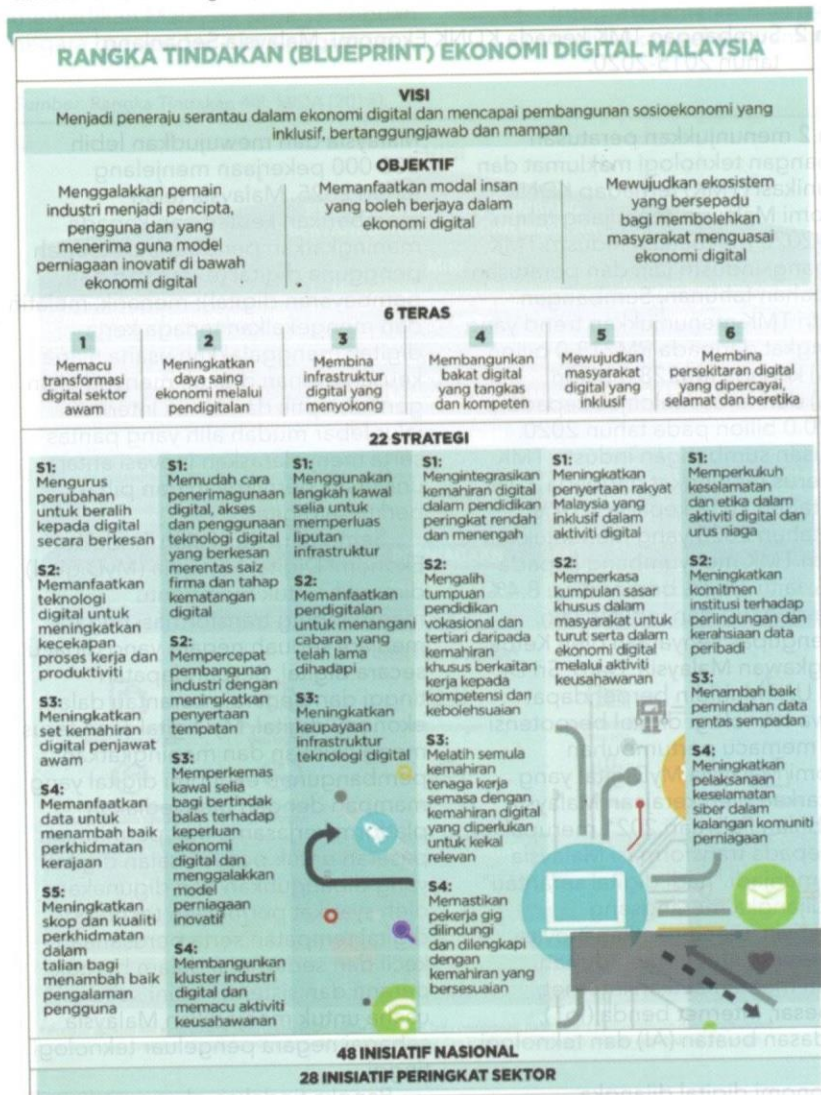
RANGKA TINDAKAN (BLUEPRINT) EKONOMI DIGITAL MALAYSIA

VISI
Menjadi peneraju serantau dalam ekonomi digital dan mencapai pembangunan sosioekonomi yang inklusif, bertanggungjawab dan mampan

OBJEKTIF
Menggalakkan pemain industri menjadi pencipta, pengguna dan yang menerima guna model perniagaan inovatif di bawah ekonomi digital

Memanfaatkan modal insan yang boleh berjaya dalam ekonomi digital

Mewujudkan ekosistem yang bersepadu bagi membolehkan masyarakat menguasai ekonomi digital

6 TERAS

1
Memacu transformasi digital sektor awam

2
Meningkatkan daya saing ekonomi melalui pendigitalan

3
Membina infrastruktur digital yang menyokong

4
Membangunkan bakat digital yang tangkas dan kompeten

5
Mewujudkan masyarakat digital yang inklusif

6
Membina persekitaran digital yang dipercayai, selamat dan beretika

22 STRATEGI

S1:
Mengurus perubahan untuk beralih kepada digital secara berkesan

S2:
Memanfaatkan teknologi digital untuk meningkatkan kecekapan proses kerja dan produktiviti

S3:
Meningkatkan set kemahiran digital penjawat awam

S4:
Memanfaatkan data untuk menambah baik perkhidmatan kerajaan

S5:
Meningkatkan skop dan kualiti perkhidmatan dalam talian bagi menambah baik pengalaman pengguna

S1:
Memudah cara penerimagunaan digital, akses dan penggunaan teknologi digital yang berkesan merentas saiz firma dan tahap kematangan digital

S2:
Mempercepat pembangunan industri dengan meningkatkan penyertaan tempatan

S3:
Memperkemas kawal selia bagi bertindak balas terhadap keperluan ekonomi digital dan menggalakkan model perniagaan inovatif

S4:
Membangunkan kluster industri digital dan memacu aktiviti keusahawanan

S1:
Menggunakan langkah kawal selia untuk memperluas liputan infrastruktur

S2:
Memanfaatkan pendigitalan untuk menangani cabaran yang telah lama dihadapi

S3:
Meningkatkan keupayaan infrastruktur teknologi digital

S1:
Mengintegrasikan kemahiran digital dalam pendidikan peringkat rendah dan menengah

S2:
Mengalih tumpuan pendidikan vokasional dan tertiari daripada kemahiran khusus berkaitan kerja kepada kompetensi dan kebolehsuaian

S3:
Melatih semula kemahiran tenaga kerja semasa dengan kemahiran digital yang diperlukan untuk kekal relevan

S4:
Memastikan pekerja gig dilindungi dan dilengkapi dengan kemahiran yang bersesuaian

S1:
Meningkatkan penyertaan rakyat Malaysia yang inklusif dalam aktiviti digital

S2:
Memperkasa kumpulan sasar khusus dalam masyarakat untuk turut serta dalam ekonomi digital melalui aktiviti keusahawanan

S1:
Memperkukuh keselamatan dan etika dalam aktiviti digital dan urus niaga

S2:
Meningkatkan komitmen institusi terhadap perlindungan dan kerahsiaan data peribadi

S3:
Menambah baik pemindahan data rentas sempadan

S4:
Meningkatkan pelaksanaan keselamatan siber dalam kalangan komuniti perniagaan

48 INISIATIF NASIONAL
28 INISIATIF PERINGKAT SEKTOR